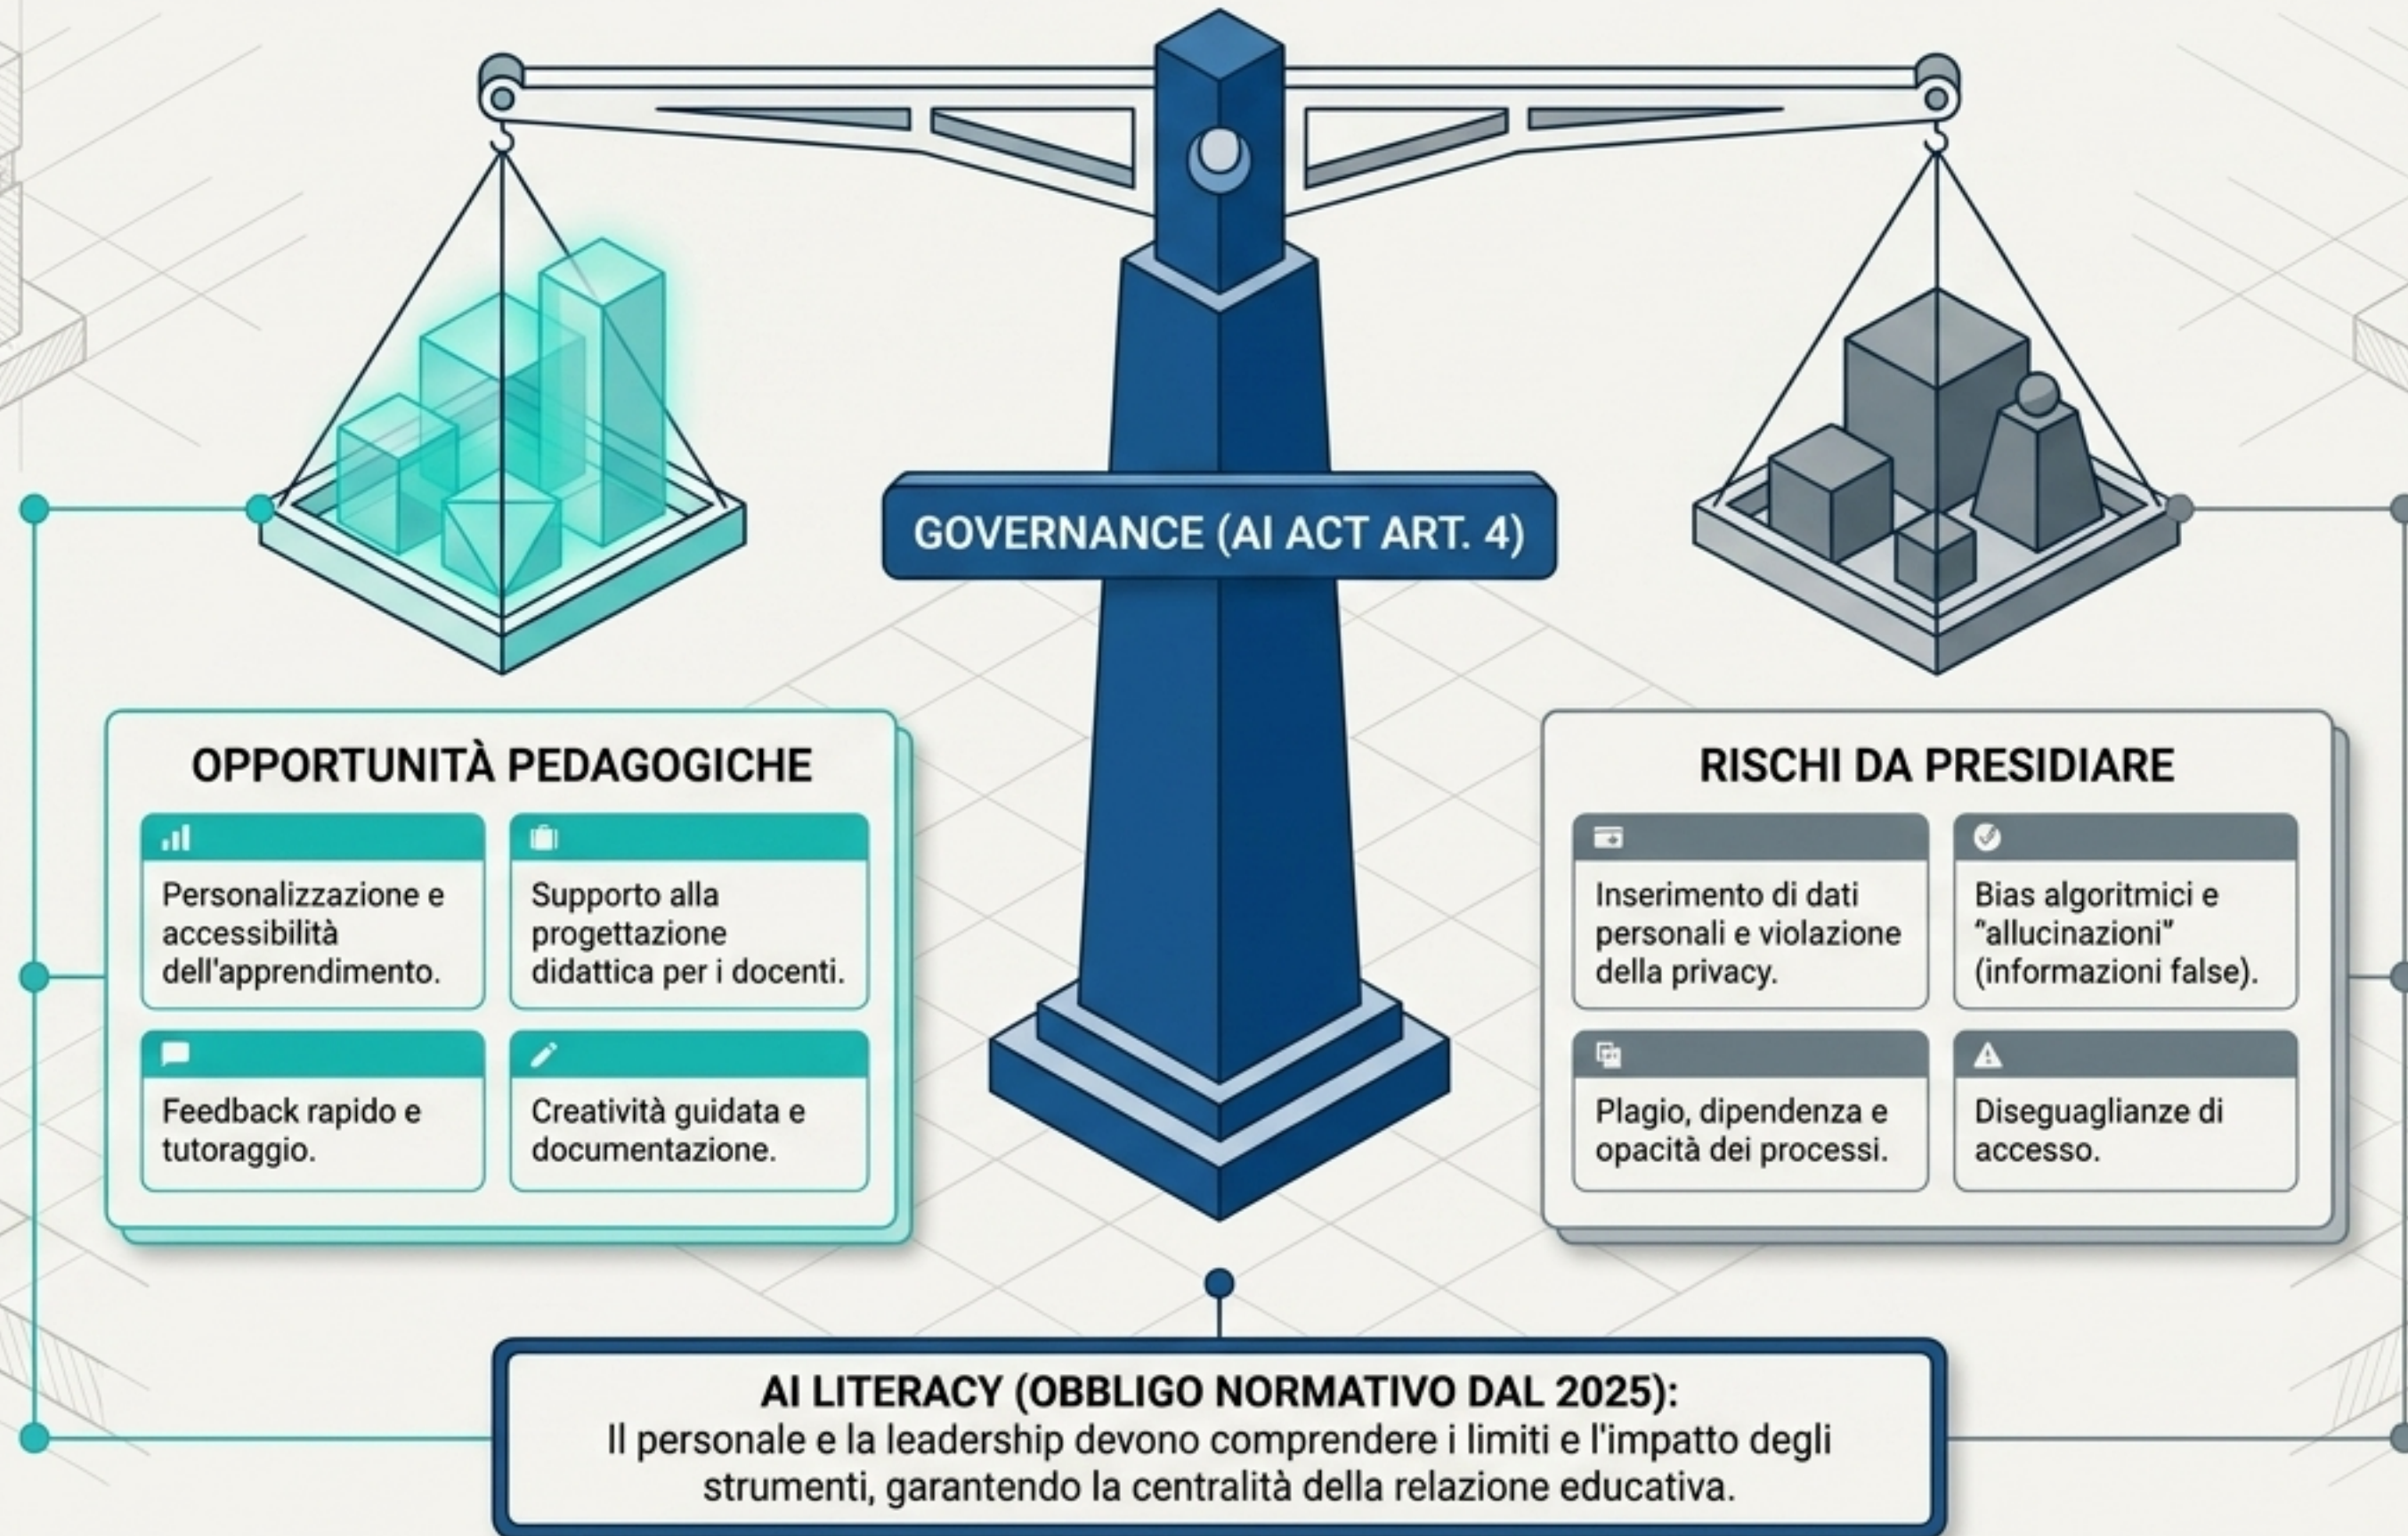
GOVERNANCE (AI ACT ART. 4)

OPPORTUNITÀ PEDAGOGICHE

Personalizzazione e accessibilità dell'apprendimento.

Supporto alla progettazione didattica per i docenti.

Feedback rapido e tutoraggio.

Creatività guidata e documentazione.

RISCHI DA PRESIDIARE

Inserimento di dati personali e violazione della privacy.

Bias algoritmici e "allucinazioni" (informazioni false).

Plagio, dipendenza e opacità dei processi.

Diseguaglianze di accesso.

AI LITERACY (OBBLIGO NORMATIVO DAL 2025):
Il personale e la leadership devono comprendere i limiti e l'impatto degli strumenti, garantendo la centralità della relazione educativa.